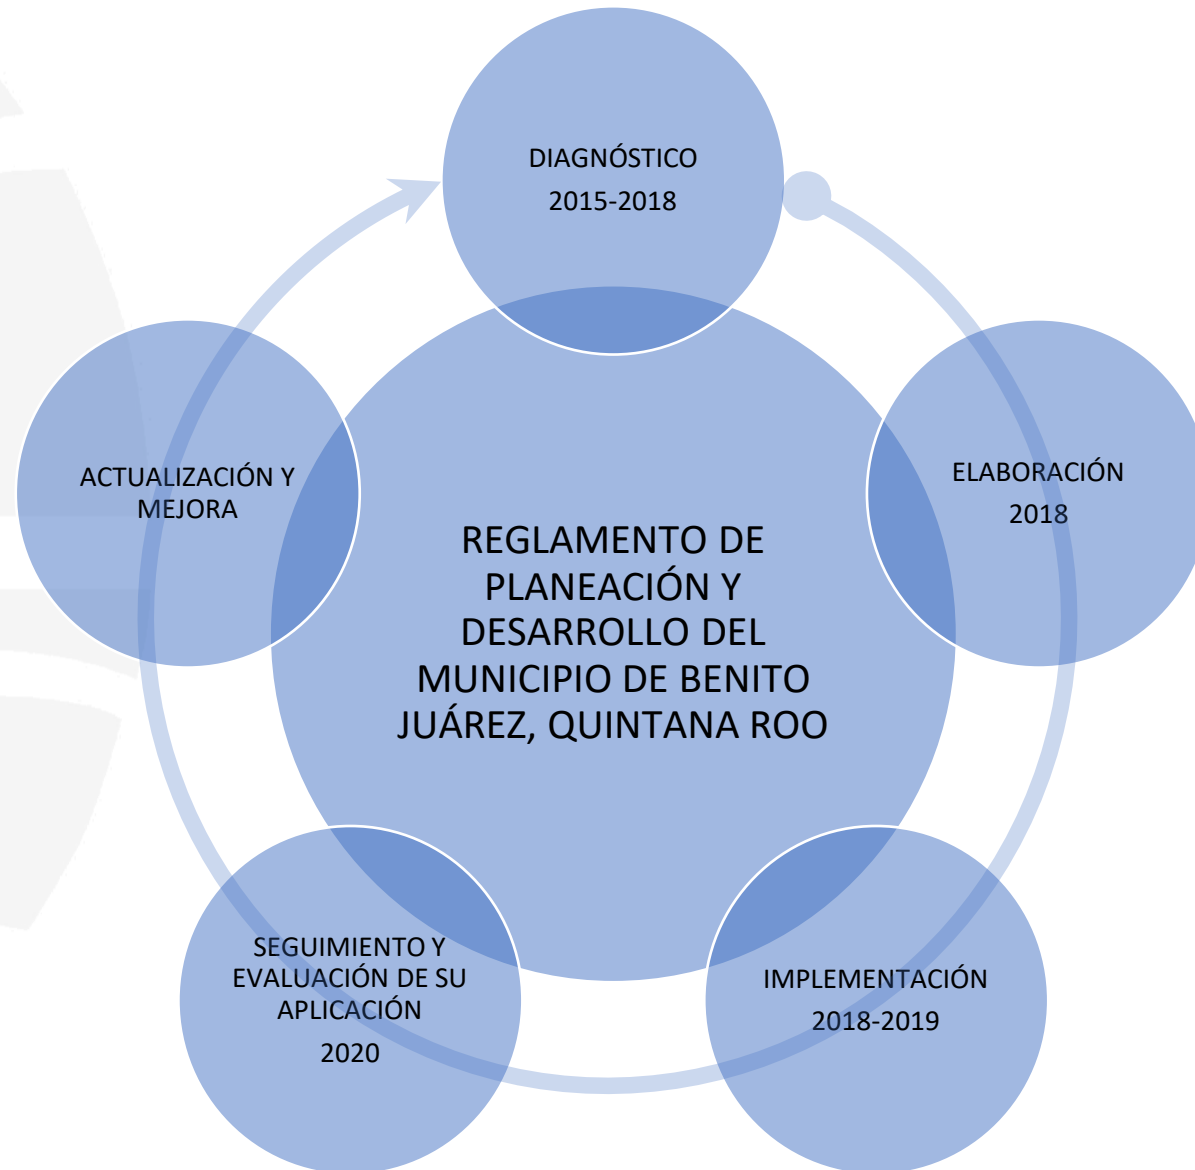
DIAGNÓSTICO
2015-2018

ELABORACIÓN
2018

IMPLEMENTACIÓN
2018-2019

SEGUIMIENTO Y EVALUACIÓN DE SU APLICACIÓN
2020

ACTUALIZACIÓN Y MEJORA

REGLAMENTO DE PLANEACIÓN Y DESARROLLO DEL MUNICIPIO DE BENITO JUÁREZ, QUINTANA ROO